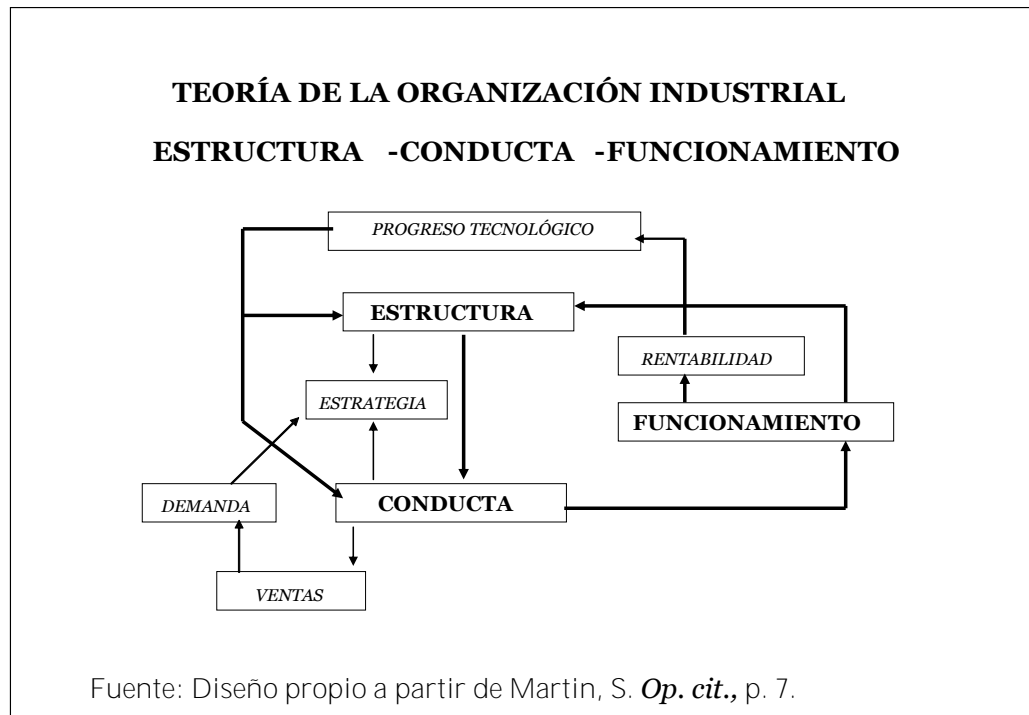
TEORÍA DE LA ORGANIZACIÓN INDUSTRIAL

ESTRUCTURA -CONDUCTA -FUNCIONAMIENTO

PROGRESO TECNOLÓGICO

ESTRUCTURA

RENTABILIDAD

ESTRATEGIA

FUNCIONAMIENTO

DEMANDA

CONDUCTA

VENTAS

Fuente: Diseño propio a partir de Martin, S. *Op. cit.,* p. 7.